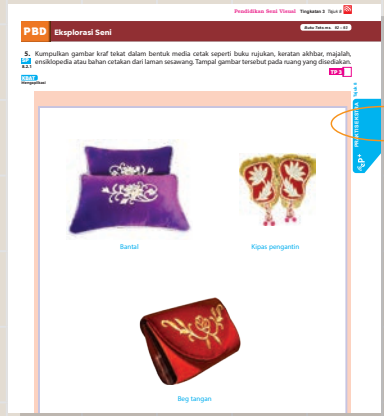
Pendidikan Seni Visual Tingkatan 3 Tajuk 4

PBD Eksplorasi Seni

Buku Teks ms. 62 – 63

5. Kumpulkan gambar kraf tekat dalam bentuk media cetak seperti buku rujukan, keratan akhbar, majalah, ensiklopedia atau bahan cetakan dari laman sesawang. Tampal gambar tersebut pada ruang yang disediakan.

SP 8.2.1

KBAT Mengaplikasi

TP 3

Bantal

Kipas pengantin

Beg tangan

INTERAKTIF